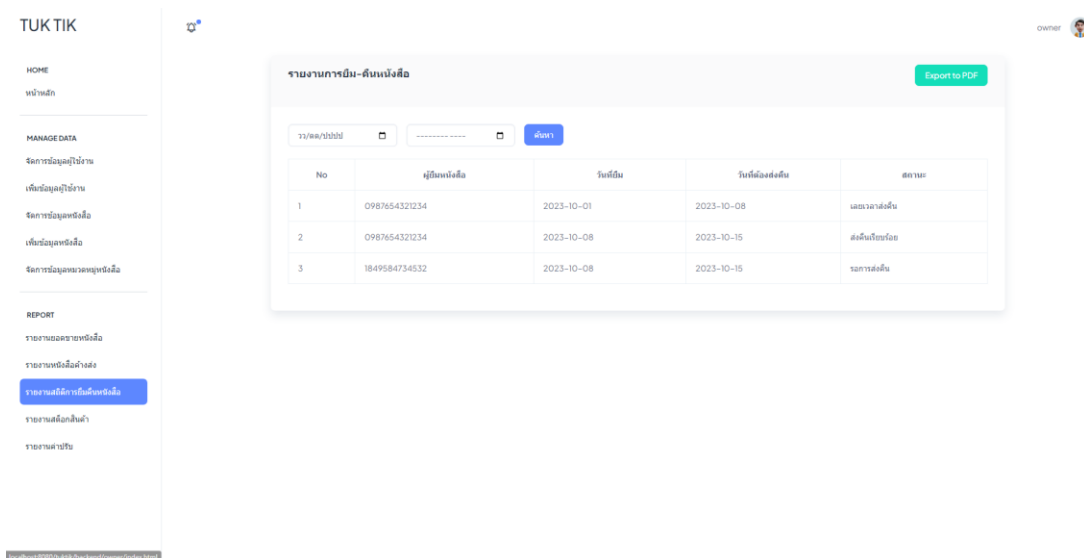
TUK TIK

owner

HOME
หน้าหลัก

MANAGE DATA
จัดการข้อมูลผู้ใช้งาน
เพิ่มข้อมูลผู้ใช้งาน
จัดการข้อมูลหนังสือ
เพิ่มข้อมูลหนังสือ
จัดการข้อมูลหมวดหมู่หนังสือ

REPORT
รายงานยอดขายหนังสือ
รายงานหนังสือค้างส่ง
รายงานสถิติการยืมคืนหนังสือ
รายงานสต็อกสินค้า
รายงานค่าปรับ

รายงานการยืม-คืนหนังสือ

Export to PDF

วว/ดด/ปปปป

---------- ----

ค้นหา

| No | ผู้ยืมหนังสือ | วันที่ยืม | วันที่ต้องส่งคืน | สถานะ |
|---|---|---|---|---|
| 1 | 0987654321234 | 2023-10-01 | 2023-10-08 | เลยเวลาส่งคืน |
| 2 | 0987654321234 | 2023-10-08 | 2023-10-15 | ส่งคืนเรียบร้อย |
| 3 | 1849584734532 | 2023-10-08 | 2023-10-15 | รอการส่งคืน |

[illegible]